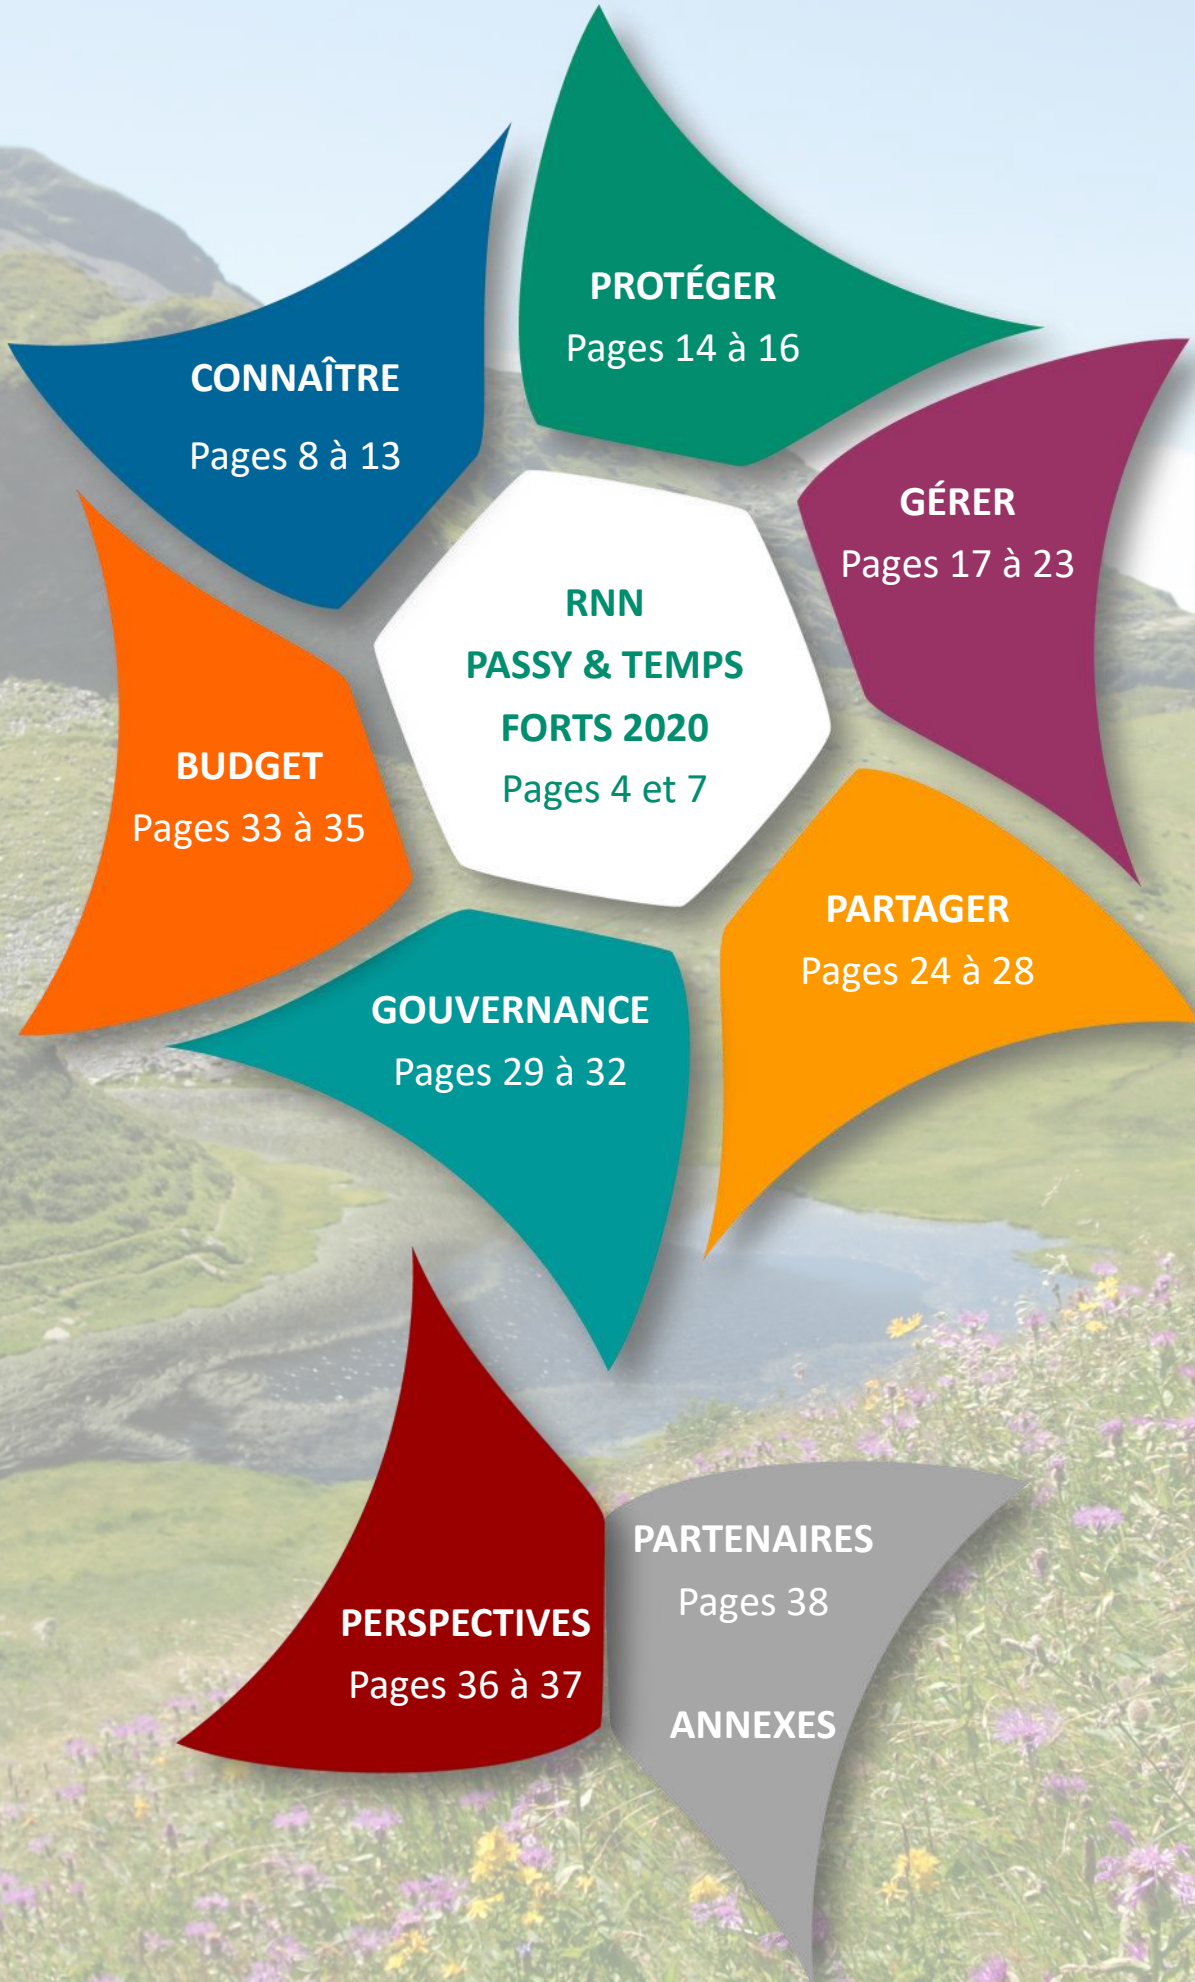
PROTÉGER
Pages 14 à 16

CONNAÎTRE
Pages 8 à 13

GÉRER
Pages 17 à 23

RNN
PASSY & TEMPS
FORTS 2020
Pages 4 et 7

BUDGET
Pages 33 à 35

PARTAGER
Pages 24 à 28

GOUVERNANCE
Pages 29 à 32

PARTENAIRES
Pages 38

PERSPECTIVES
Pages 36 à 37

ANNEXES